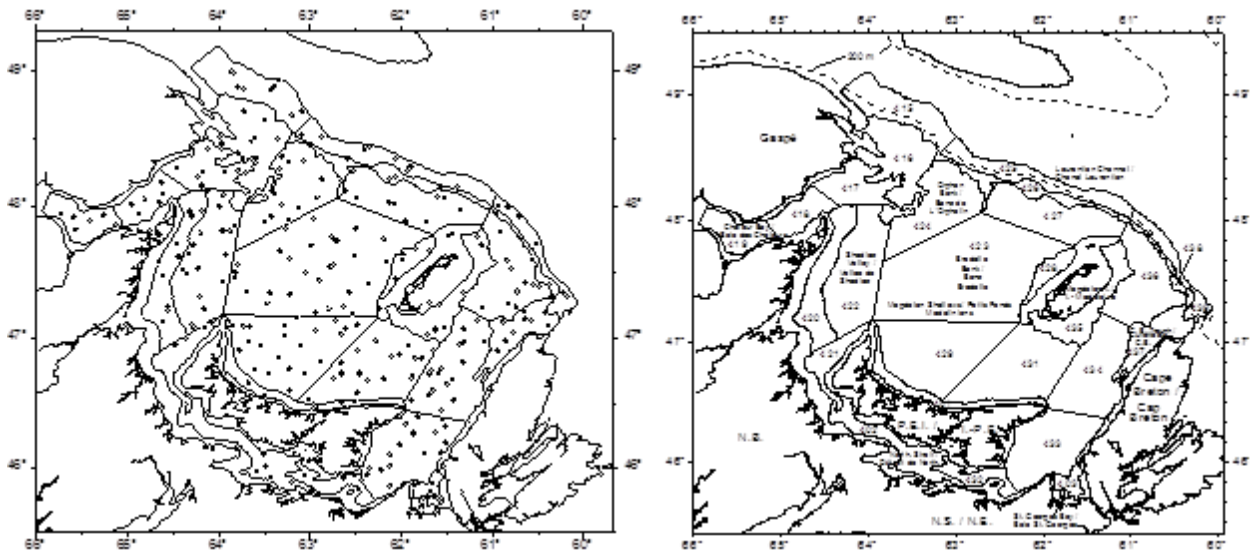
66° 65° 64° 63° 62° 61° 60°

49° 48° 47° 46°

49° 48° 47° 46°

66° 65° 64° 63° 62° 61° 60°

66° 65° 64° 63° 62° 61° 60°

49° 48° 47° 46°

200 m

415

Gaspé

419

417

Orphan Bank / Banc de l'Orphelin

Laurentian Channel / Chenal Laurentien

418

424

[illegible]

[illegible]

Shediac Valley / Vallée de Shédiac

Bradelle Bank / Banc Bradelle

Magdalen Shallows / Petits Fonds Madelinots

420

422

421

429

431

434

Cape Breton / Cap Breton

N.B.

P.E.I. / Î.-P.-É.

433

N.S. / N.É.

St. Georges Bay / Baie St-Georges

66° 65° 64° 63° 62° 61° 60°